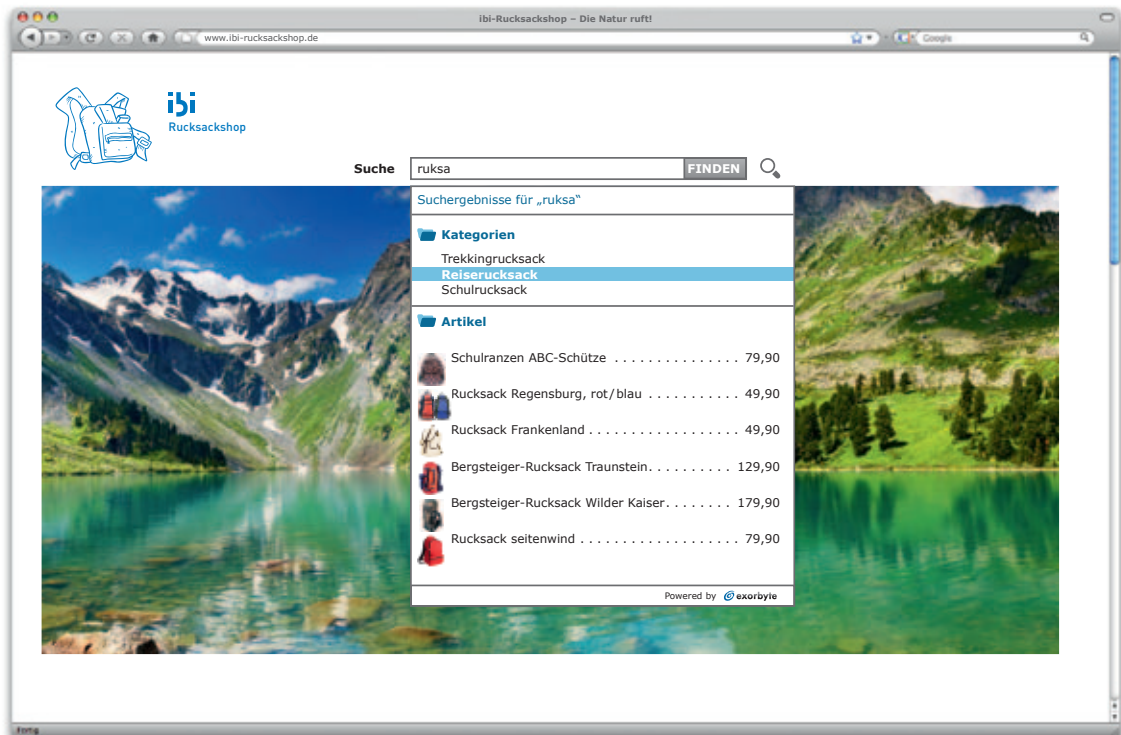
ibi-Rucksackshop – Die Natur ruft!

www.ibi-rucksackshop.de

Google

ibi
Rucksackshop

Suche ruksa FINDEN

Suchergebnisse für „ruksa“

Kategorien

Trekkingrucksack
Reiserucksack
Schulrucksack

Artikel

Schulranzen ABC-Schütze . . . . . . . . . . . . . . 79,90

Rucksack Regensburg, rot/blau . . . . . . . . . . . 49,90

Rucksack Frankenland . . . . . . . . . . . . . . . . . . 49,90

Bergsteiger-Rucksack Traunstein. . . . . . . . . . 129,90

Bergsteiger-Rucksack Wilder Kaiser. . . . . . . . 179,90

Rucksack seitenwind . . . . . . . . . . . . . . . . . . . 79,90

Powered by exorbyte

Fertig